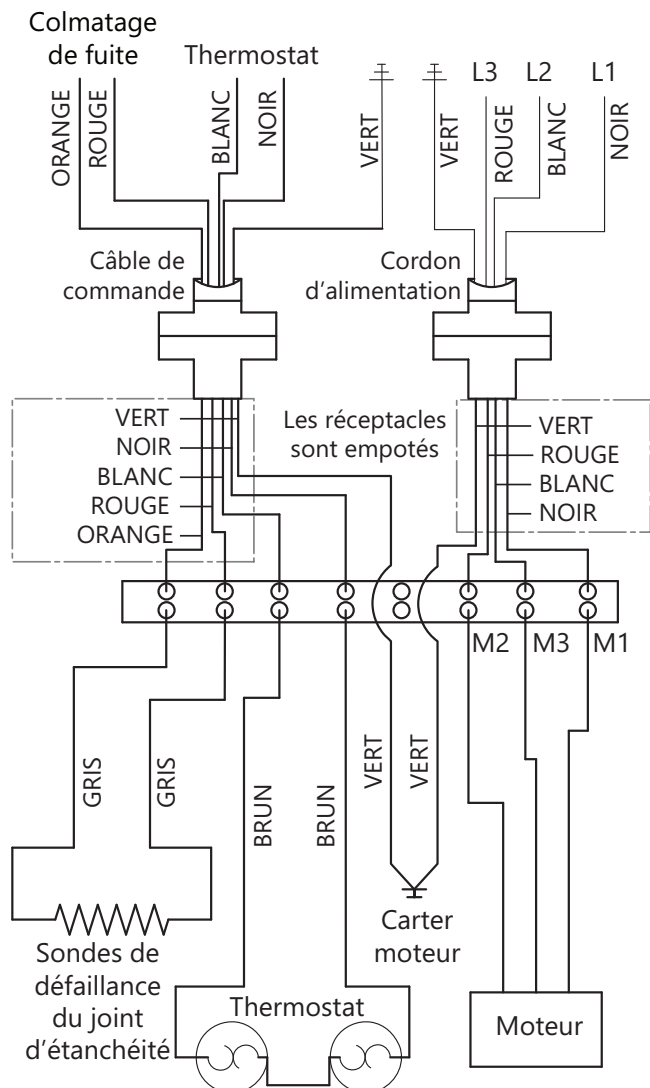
Colmatage de fuite

Thermostat

ORANGE
ROUGE
BLANC
NOIR
VERT
VERT
ROUGE
BLANC
NOIR

L3 L2 L1

Câble de commande

Cordon d'alimentation

VERT
NOIR
BLANC
ROUGE
ORANGE

Les réceptacles sont empotés

VERT
ROUGE
BLANC
NOIR

M2 M3 M1

GRIS
GRIS
BRUN
BRUN
VERT
VERT

Carter moteur

Sondes de défaillance du joint d'étanchéité

Thermostat

Moteur